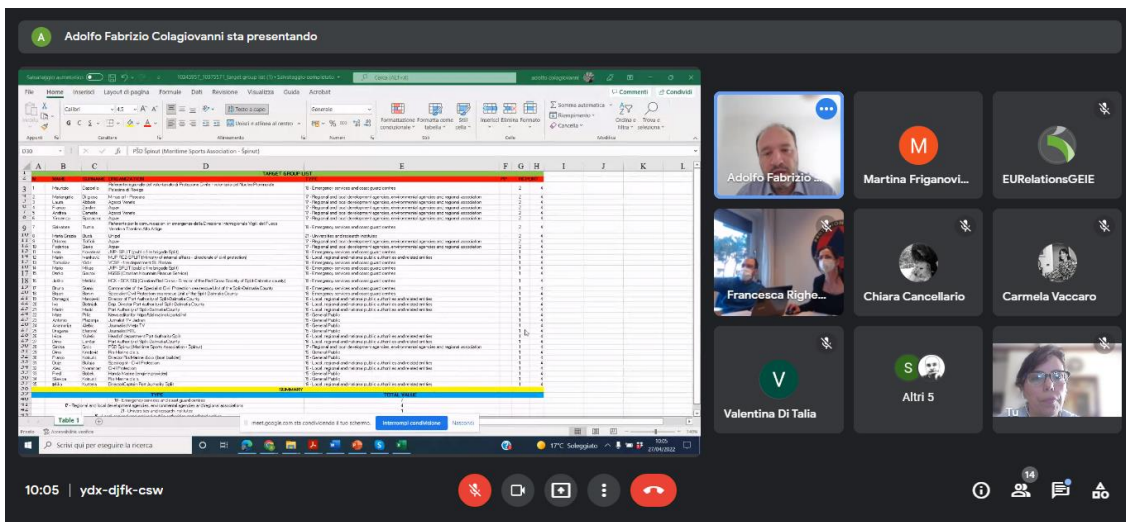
A Adolfo Fabrizio Colagiovanni sta presentando

Salvataggio automatico
Cerca (Alt+Q)
adolfo colagiovanni
File Home Inserisci Layout di pagina Formule Dati Revisione Visualizza Guida Acrobat
Commenti Condividi
Calibri 12
Testo a capo
Generale
Unisci e allinea al centro
Formattazione condizionale
Formatta come tabella
Stili cella
Inserisci Elimina Formato
Somma automatica
Riempimento
Cancella
Ordina e filtra
Trova e seleziona
Appunti Carattere Allineamento Numeri Stili Celle Modifica
D30
PSD Spinut (Maritime Sports Association - Spinut)

| | A | B | C | D | E | F | G | H | I | J | K | L |
|---|---|---|---|---|---|---|---|---|---|---|---|---|
| 1 | | | | TARGET GROUP LIST | | | | | | | | |
| 2 | | NAME | SURNAME | ORGANIZATION | TYPE | | | | | | | |

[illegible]

| | | | | SUMMARY | | | | | | | | |
|---|---|---|---|---|---|---|---|---|---|---|---|---|
| | | | | TYPE | TOTAL VALUE | | | | | | | |

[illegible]

Table 1
Pronto Accessibilità: analisi consigliata
meet.google.com sta condividendo il tuo schermo.
Interrompi condivisione
Nascondi
Scrivi qui per eseguire la ricerca
17°C Soleggiato
10:05 27/04/2022

Adolfo Fabrizio ...
M Martina Friganovi...
EURelationsGEIE
Francesca Righe...
Chiara Cancellario
Carmela Vaccaro
V Valentina Di Talia
S Altri 5
Tu

10:05 | ydx-djfk-csw
14